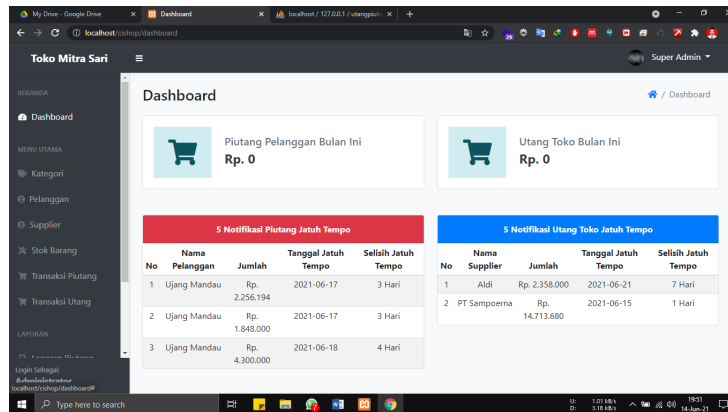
My Drive - Google Drive ×
Dashboard ×
localhost / 127.0.0.1 / utangpiut ×
+

localhost/cishop/dashboard

Toko Mitra Sari

Super Admin

BERANDA

Dashboard

MENU UTAMA

Kategori

Pelanggan

Supplier

Stok Barang

Transaksi Piutang

Transaksi Utang

LAPORAN

Laporan Piutang

Login Sebagai:
Administrator
localhost/cishop/dashboard#

Dashboard

Dashboard / Dashboard

Piutang Pelanggan Bulan Ini
Rp. 0

Utang Toko Bulan Ini
Rp. 0

5 Notifikasi Piutang Jatuh Tempo

| No | Nama Pelanggan | Jumlah | Tanggal Jatuh Tempo | Selisih Jatuh Tempo |
|---|---|---|---|---|
| 1 | Ujang Mandau | Rp. 2.256.194 | 2021-06-17 | 3 Hari |
| 2 | Ujang Mandau | Rp. 1.848.000 | 2021-06-17 | 3 Hari |
| 3 | Ujang Mandau | Rp. 4.300.000 | 2021-06-18 | 4 Hari |

5 Notifikasi Utang Toko Jatuh Tempo

| No | Nama Supplier | Jumlah | Tanggal Jatuh Tempo | Selisih Jatuh Tempo |
|---|---|---|---|---|
| 1 | Aldi | Rp. 2.358.000 | 2021-06-21 | 7 Hari |
| 2 | PT Sampoerna | Rp. 14.713.680 | 2021-06-15 | 1 Hari |

Type here to search

U: 1.01 kB/s
D: 3.18 kB/s

19:51
14-Jun-21